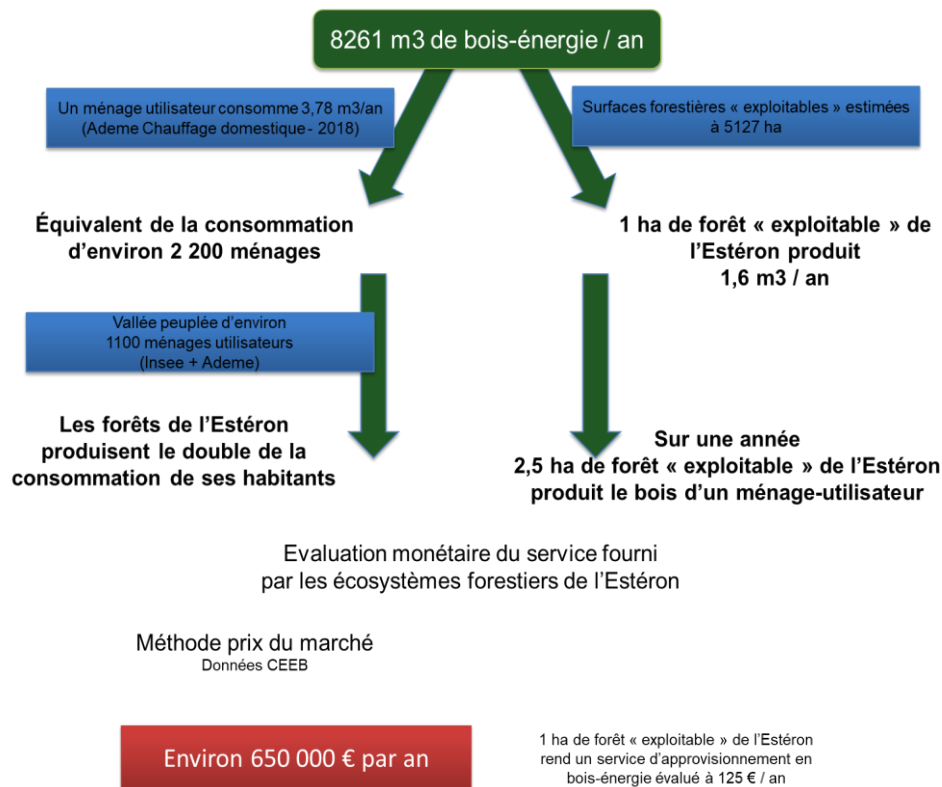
8261 m3 de bois-énergie / an

Un ménage utilisateur consomme 3,78 m3/an (Ademe Chauffage domestique - 2018)

Surfaces forestières « exploitables » estimées à 5127 ha

Équivalent de la consommation d'environ 2 200 ménages

1 ha de forêt « exploitable » de l'Estéron produit 1,6 m3 / an

Vallée peuplée d'environ 1100 ménages utilisateurs (Insee + Ademe)

Les forêts de l'Estéron produisent le double de la consommation de ses habitants

Sur une année 2,5 ha de forêt « exploitable » de l'Estéron produit le bois d'un ménage-utilisateur

Evaluation monétaire du service fourni par les écosystèmes forestiers de l'Estéron

Méthode prix du marché
Données CEEB

Environ 650 000 € par an

1 ha de forêt « exploitable » de l'Estéron rend un service d'approvisionnement en bois-énergie évalué à 125 € / an